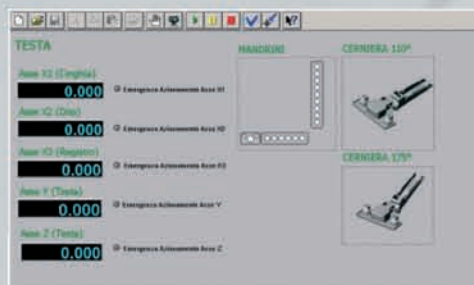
TESTA

Asse X1 (Cerniglia)
0.000
Emergenza Azionamento Asse X1

Asse X2 (Dito)
0.000
Emergenza Azionamento Asse X2

Asse X3 (Registro)
0.000
Emergenza Azionamento Asse X3

Asse Y (Testa)
0.000
Emergenza Azionamento Asse Y

Asse Z (Testa)
0.000
Emergenza Azionamento Asse Z

MANDRINI

CERNIERA 110°

CERNIERA 175°